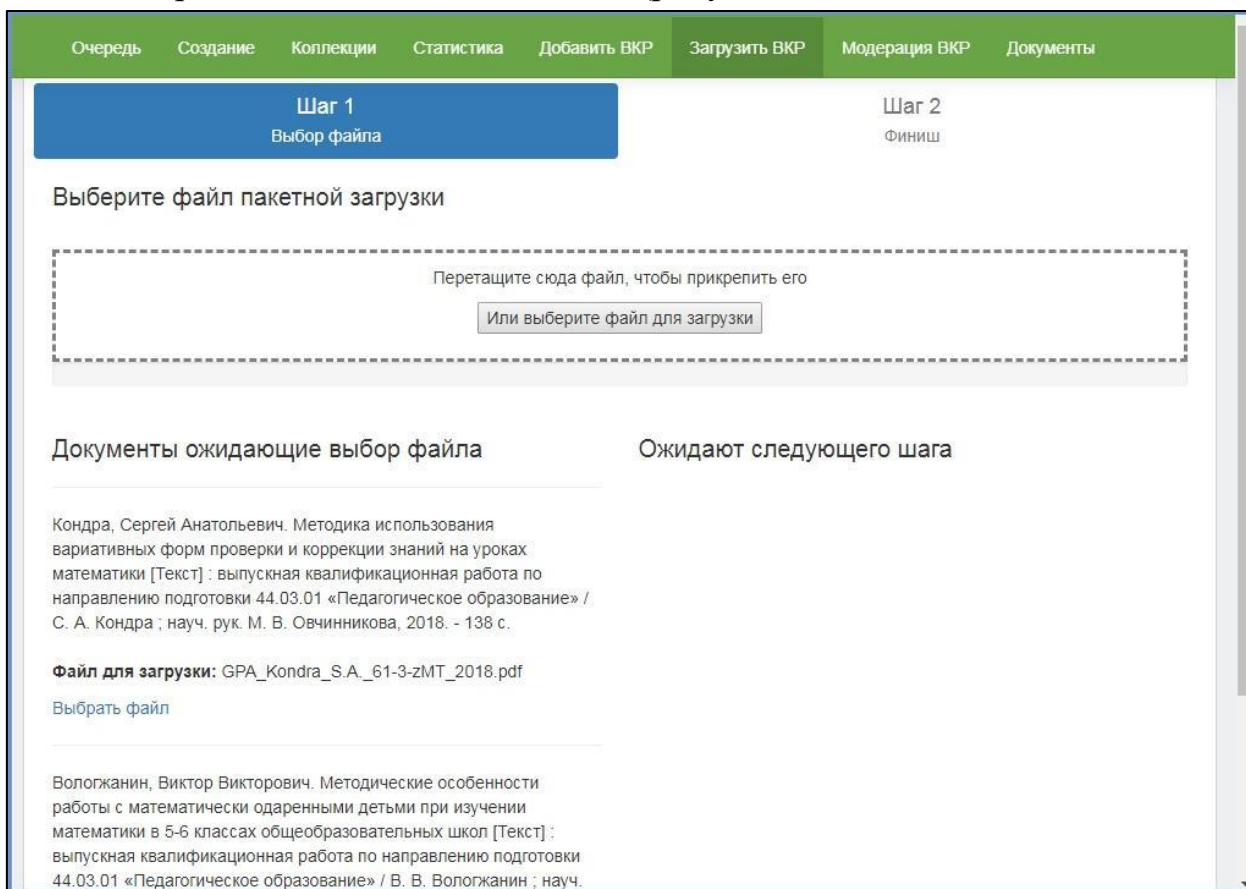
Очередь Создание Коллекции Статистика Добавить ВКР Загрузить ВКР Модерация ВКР Документы

Шаг 1
Выбор файла

Шаг 2
Финиш

Выберите файл пакетной загрузки

Перетащите сюда файл, чтобы прикрепить его

Или выберите файл для загрузки

Документы ожидающие выбор файла

Ожидают следующего шага

Кондра, Сергей Анатольевич. Методика использования вариативных форм проверки и коррекции знаний на уроках математики [Текст] : выпускная квалификационная работа по направлению подготовки 44.03.01 «Педагогическое образование» / С. А. Кондра ; науч. рук. М. В. Овчинникова, 2018. - 138 с.

**Файл для загрузки:** GPA_Kondra_S.A._61-3-zMT_2018.pdf

Выбрать файл

Вологжанин, Виктор Викторович. Методические особенности работы с математически одаренными детьми при изучении математики в 5-6 классах общеобразовательных школ [Текст] : выпускная квалификационная работа по направлению подготовки 44.03.01 «Педагогическое образование» / В. В. Вологжанин ; науч.